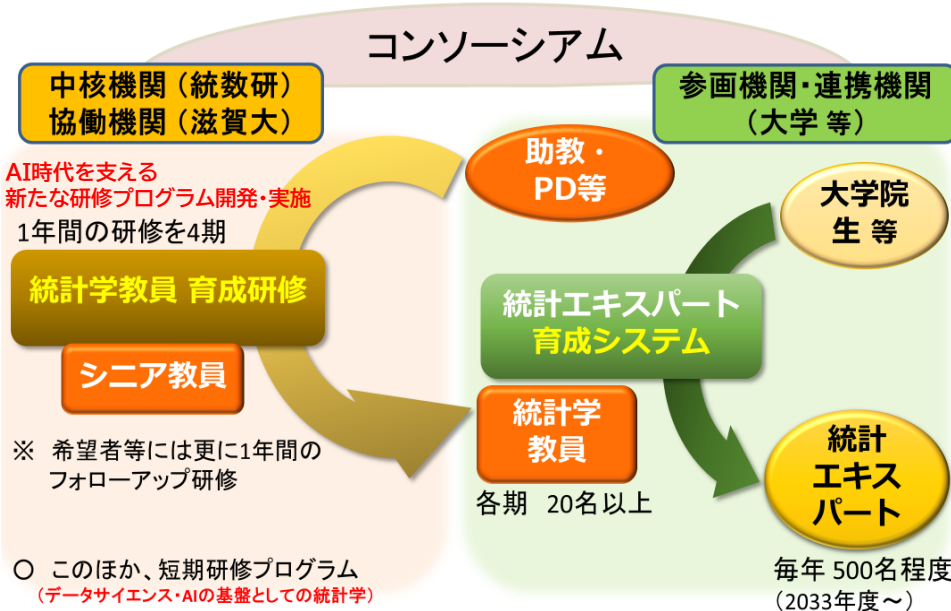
コンソーシアム

中核機関（統数研）
協働機関（滋賀大）

参画機関・連携機関
（大学 等）

AI時代を支える
新たな研修プログラム開発・実施

1年間の研修を4期

統計学教員 育成研修

シニア教員

※ 希望者等には更に1年間のフォローアップ研修

○ このほか、短期研修プログラム
（データサイエンス・AIの基盤としての統計学）

助教・
PD等

大学院
生 等

統計エキスパート
育成システム

統計学
教員

各期 20名以上

統計
エキス
パート

毎年 500名程度
（2033年度～）